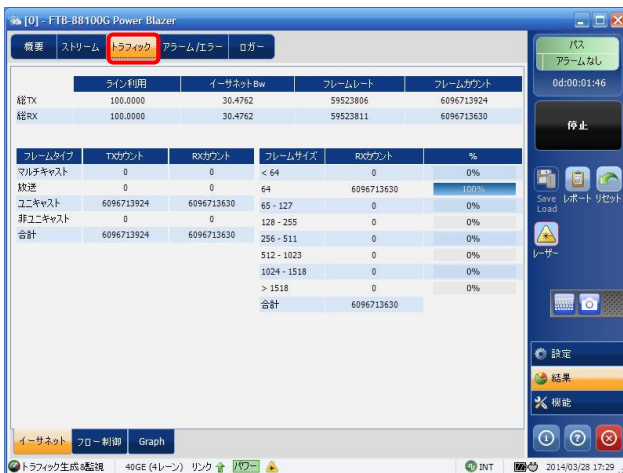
[0] - FTB-88100G Power Blazer

概要 ストリーム トラフィック アラーム/エラー ロガー

パス
アラームなし
0d:00:01:46

停止

| | ライン利用 | イーサネットBw | フレームレート | フレームカウント |
|---|---|---|---|---|
| 総TX | 100.0000 | 30.4762 | 59523806 | 6096713924 |
| 総RX | 100.0000 | 30.4762 | 59523811 | 6096713630 |

| フレームタイプ | TXカウント | RXカウント |
|---|---|---|
| マルチキャスト | 0 | 0 |
| 放送 | 0 | 0 |
| ユニキャスト | 6096713924 | 6096713630 |
| 非ユニキャスト | 0 | 0 |
| 合計 | 6096713924 | 6096713630 |

| フレームサイズ | RXカウント | % |
|---|---|---|
| < 64 | 0 | 0% |
| 64 | 6096713630 | 100% |
| 65 - 127 | 0 | 0% |
| 128 - 255 | 0 | 0% |
| 256 - 511 | 0 | 0% |
| 512 - 1023 | 0 | 0% |
| 1024 - 1518 | 0 | 0% |
| > 1518 | 0 | 0% |
| 合計 | 6096713630 | |

Save Load レポート リセット
レーザー

設定
結果
機能

イーサネット フロー制御 Graph

トラフィック生成&監視 40GE (4レーン) リンク パワー INT 2014/03/28 17:29